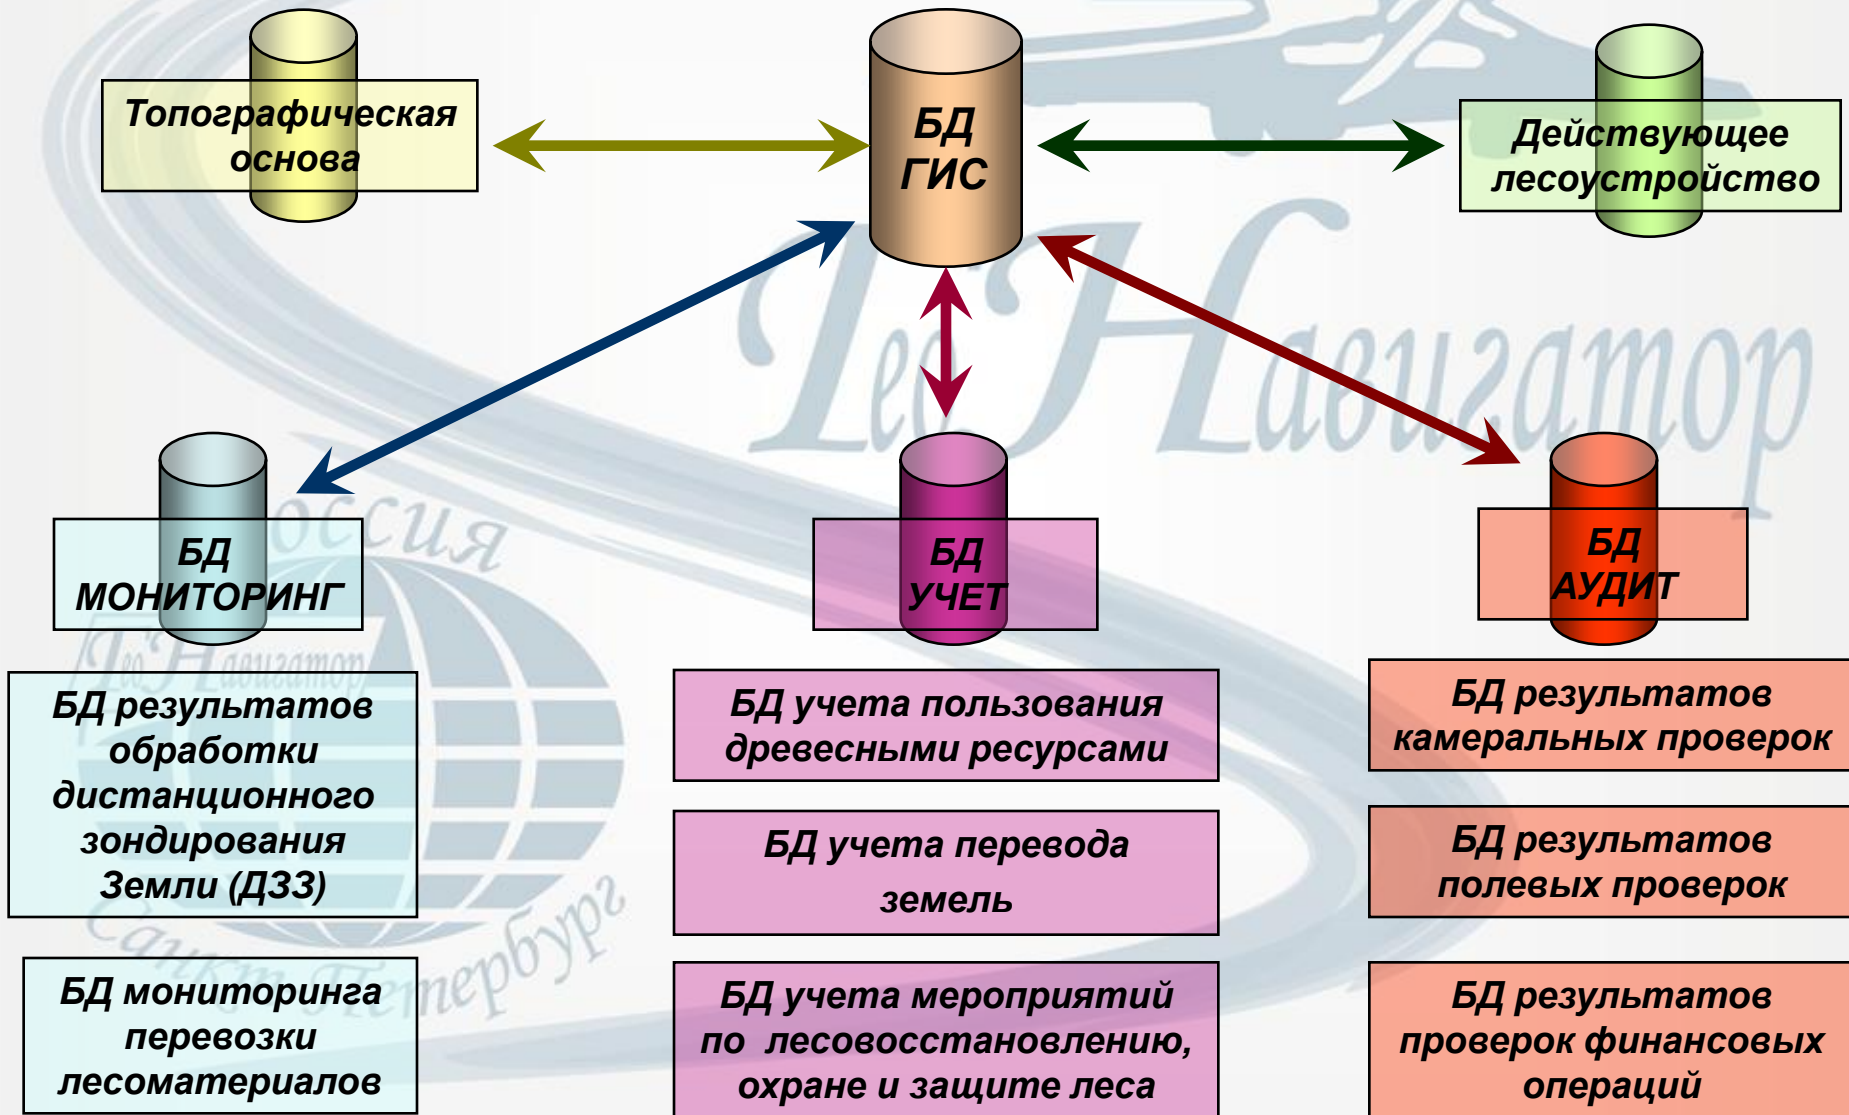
Топографическая основа

БД ГИС

Действующее лесоустройство

БД МОНИТОРИНГ

БД УЧЕТ

БД АУДИТ

БД результатов обработки дистанционного зондирования Земли (ДЗЗ)

БД мониторинга перевозки лесоматериалов

БД учета пользования древесными ресурсами

БД учета перевода земель

БД учета мероприятий по лесовосстановлению, охране и защите леса

БД результатов камеральных проверок

БД результатов полевых проверок

БД результатов проверок финансовых операций

ГеоНавигатор

Россия

ГеоНавигатор

Санкт-Петербург